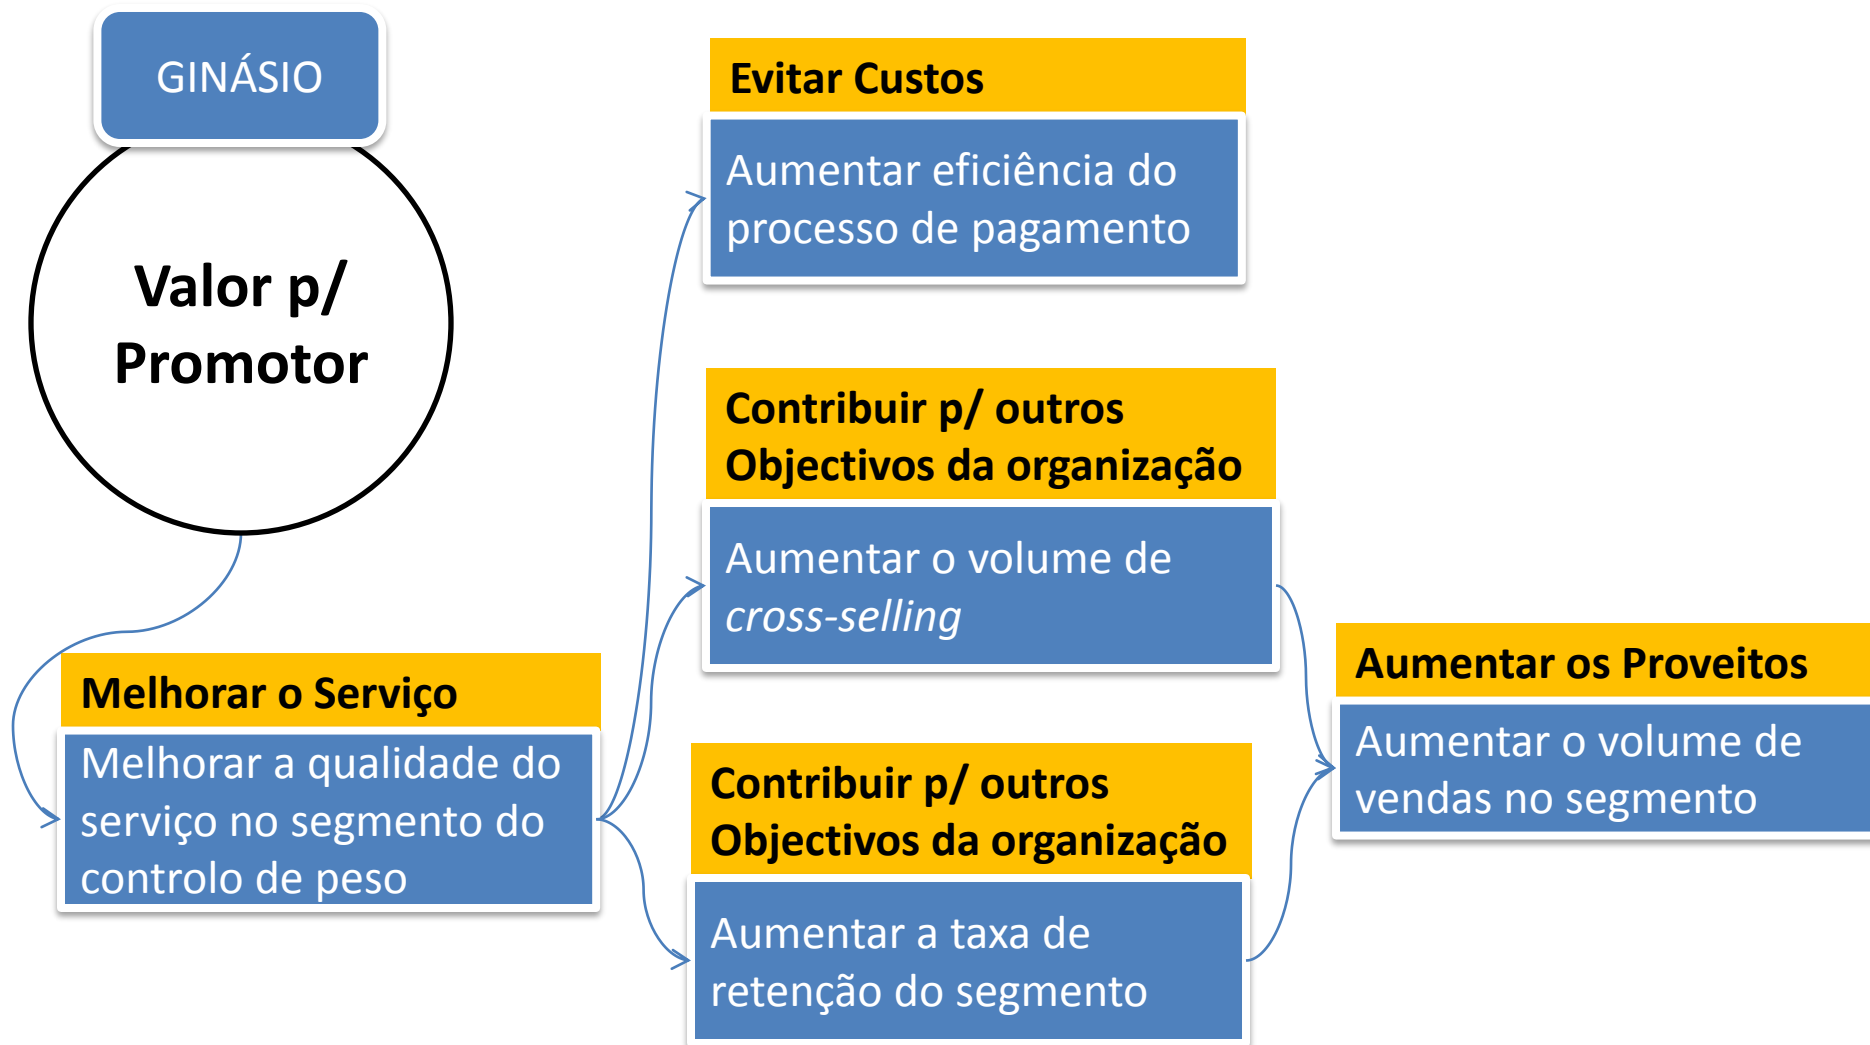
GINÁSIO

Valor p/ Promotor

Melhorar o Serviço

Melhorar a qualidade do serviço no segmento do controlo de peso

Evitar Custos

Aumentar eficiência do processo de pagamento

Contribuir p/ outros Objectivos da organização

Aumentar o volume de *cross-selling*

Contribuir p/ outros Objectivos da organização

Aumentar a taxa de retenção do segmento

Aumentar os Proveitos

Aumentar o volume de vendas no segmento